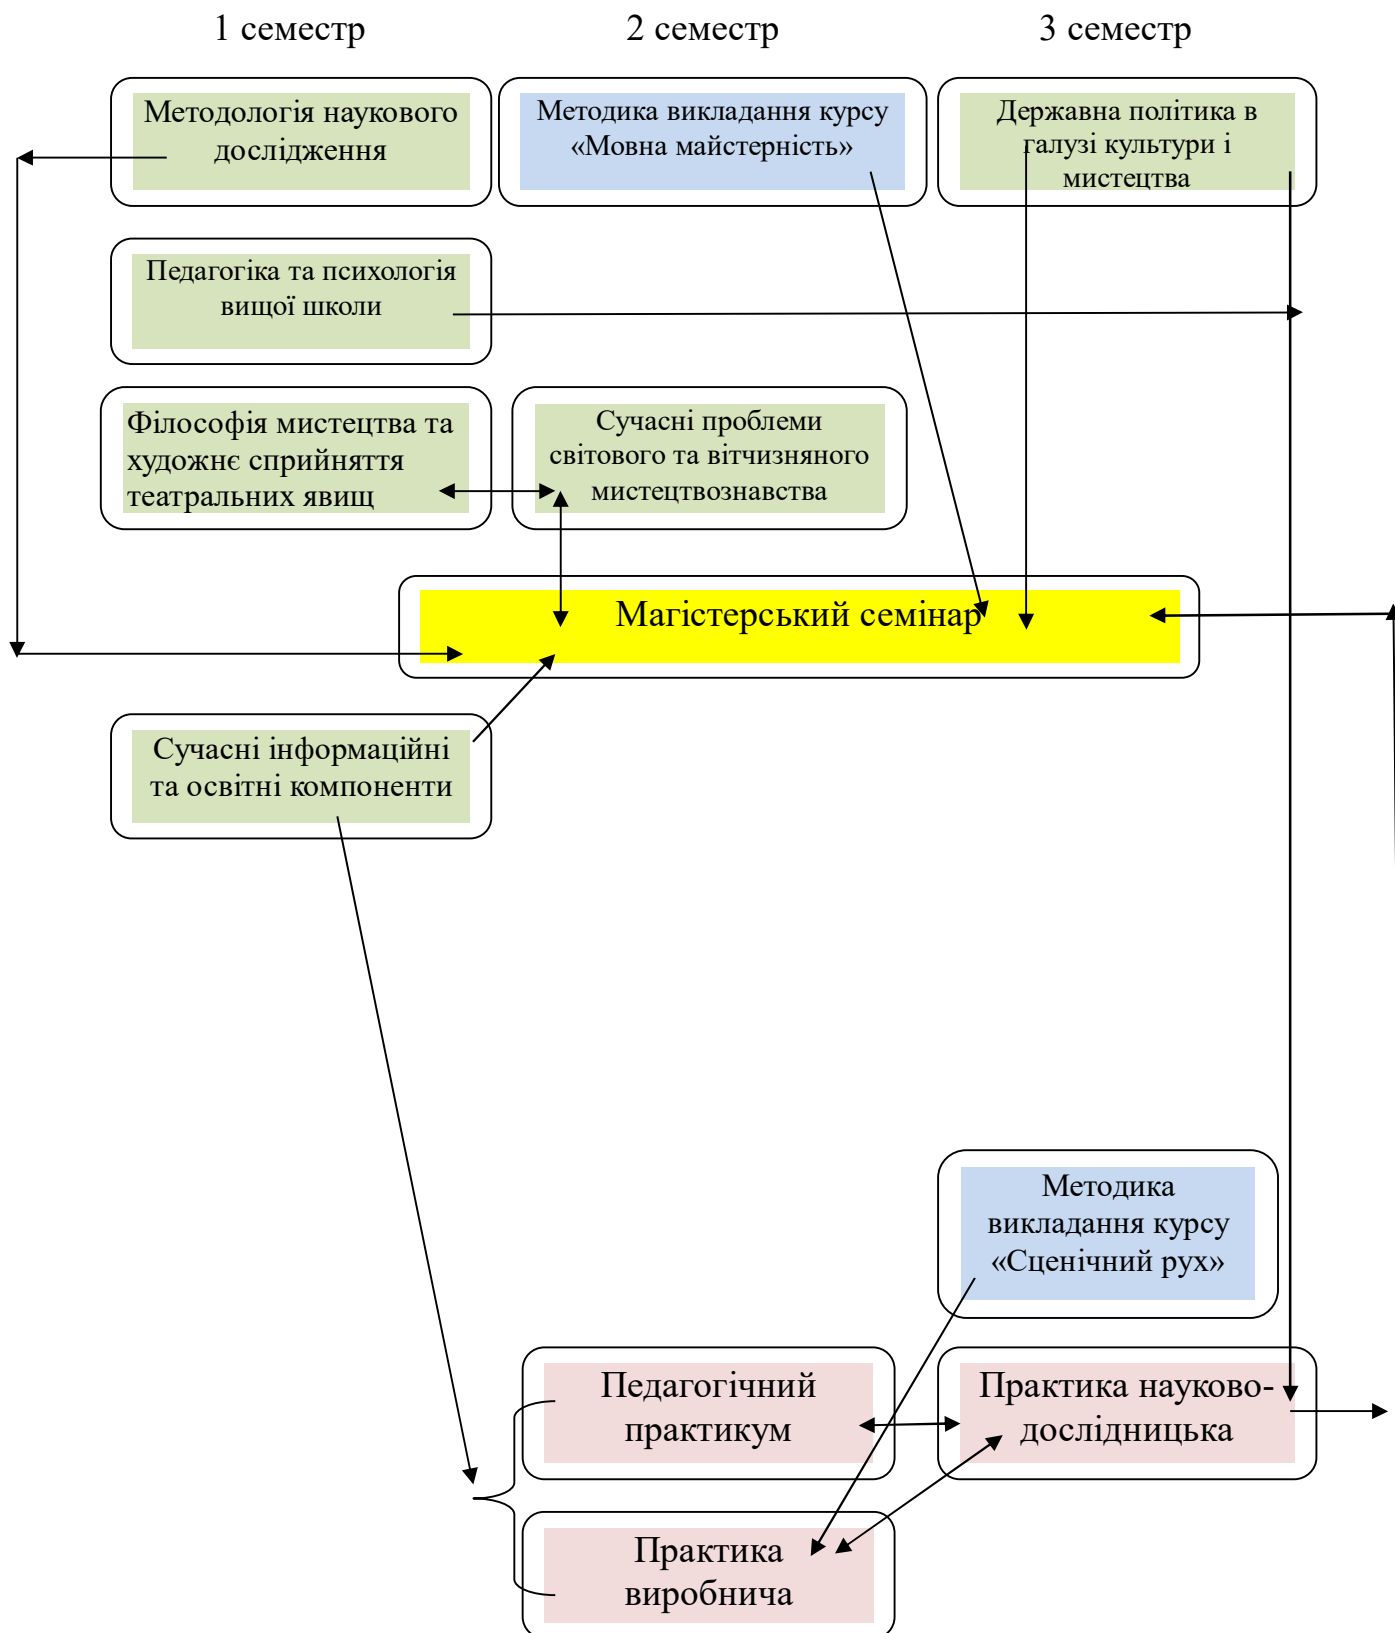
1 семестр

2 семестр

3 семестр

Методологія наукового дослідження

Методика викладання курсу «Мовна майстерність»

Державна політика в галузі культури і мистецтва

Педагогіка та психологія вищої школи

Філософія мистецтва та художнє сприйняття театральних явищ

Сучасні проблеми світового та вітчизняного мистецтвознавства

Магістерський семінар

Сучасні інформаційні та освітні компоненти

Методика викладання курсу «Сценічний рух»

Педагогічний практикум

Практика науково-дослідницька

Практика виробнича